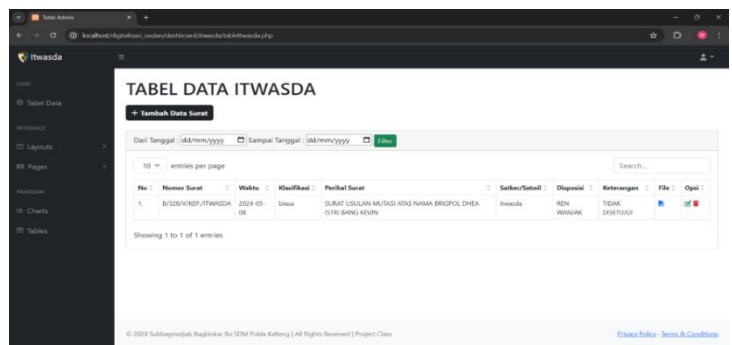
Tables Admin

localhost/digitalisasi_usulan/dashboard/itwasda/tableitwasda.php

Itwasda

CORE
Tabel Data
INTERFACE
Layouts
Pages
ADDONS
Charts
Tables

TABEL DATA ITWASDA

+ Tambah Data Surat

Dari Tanggal: dd/mm/yyyy Sampai Tanggal: dd/mm/yyyy Filter

10 entries per page

Search...

| No | Nomor Surat | Waktu | Klasifikasi | Perihal Surat | Satker/Satwil | Disposisi | Keterangan | File | Opsi |
|---|---|---|---|---|---|---|---|---|---|
| 1. | B/328/V/KEP./ITWASDA | 2024-05-06 | biasa | SURAT USULAN MUTASI ATAS NAMA BRIGPOL DHEA ISTRI BANG KEVIN | Itwasda | REN WANJAK | TIDAK DISETUJUI | | |

Showing 1 to 1 of 1 entries

© 2024 Subbagmutjab Bagbinkar Ro SDM Polda Kalteng | All Rights Reserved | Project Class

Privacy Policy · Terms & Conditions